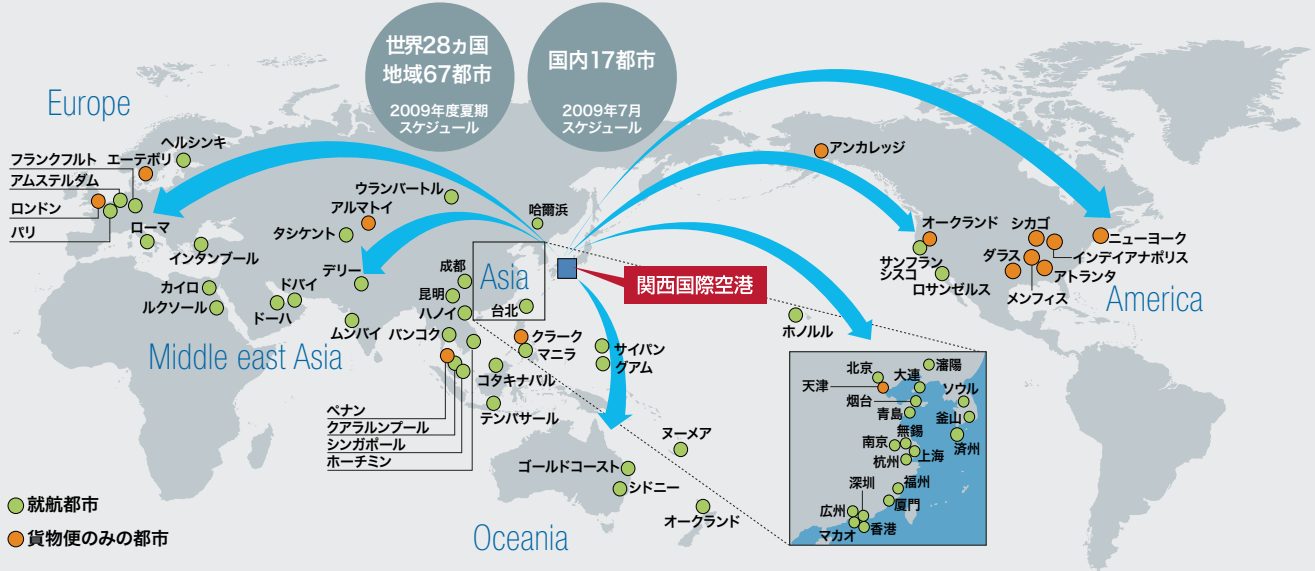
世界28ヵ国
地域67都市
2009年度夏期
スケジュール

国内17都市
2009年7月
スケジュール

Europe
ヘルシンキ
フランクフルト
エーテボリ
アムステルダム
ロンドン
パリ
ローマ
インタンブール
カイロ
ルクソール
ドバイ
ドーハ
タシケント
アルマトイ
ウランバートル
デリー
ムンバイ
Middle east Asia
成都
昆明
ハノイ
バンコク
Asia
哈爾浜
台北
関西国際空港
クラーク
マニラ
サイパン
グアム
コタキナバル
テンパサール
ペナン
クアラルンプール
シンガポール
ホーチミン
ヌーメア
ゴールドコースト
シドニー
オークランド
Oceania
アンカレッジ
オークランド
サンフランシスコ
ロサンゼルス
シカゴ
ダラス
メンフィス
アトランタ
ニューヨーク
インディアナポリス
America
ホノルル
北京
天津
大連
瀋陽
烟台
青島
ソウル
釜山
済州
南京
無錫
杭州
上海
福州
厦門
深圳
広州
マカオ
香港
就航都市
貨物便のみの都市